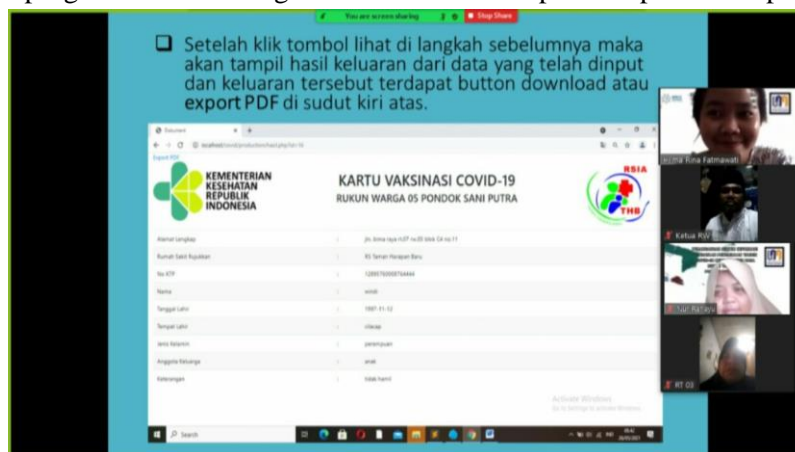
You are screen sharing
Stop Share

Setelah klik tombol lihat di langkah sebelumnya maka akan tampil hasil keluaran dari data yang telah dinput dan keluaran tersebut terdapat button download atau export PDF di sudut kiri atas.

Document
localhost/covid/production/bast.php?id=16
Export PDF

KEMENTERIAN KESEHATAN REPUBLIK INDONESIA

KARTU VAKSINASI COVID-19
RUKUN WARGA 05 PONDOK SANI PUTRA

RSIA
THB

| | | |
|---|---|---|
| Alamat Lengkap | : | jln. bima raya rt.07 rw.05 blok C4 no.11 |
| Rumah Sakit Rujukan | : | RS Taman Harapan Baru |
| No KTP | : | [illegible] |
| Nama | : | windi |
| Tanggal Lahir | : | 1997-11-12 |
| Tempat Lahir | : | cilacap |
| Jenis Kelamin | : | perempuan |
| Anggota Keluarga | : | anak |
| Keterangan | : | tidak hamil |

Activate Windows
Go to Settings to activate Windows.

Search

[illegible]Rina Fatmawati
Ketua RW
Sari Rahayu
RT 03